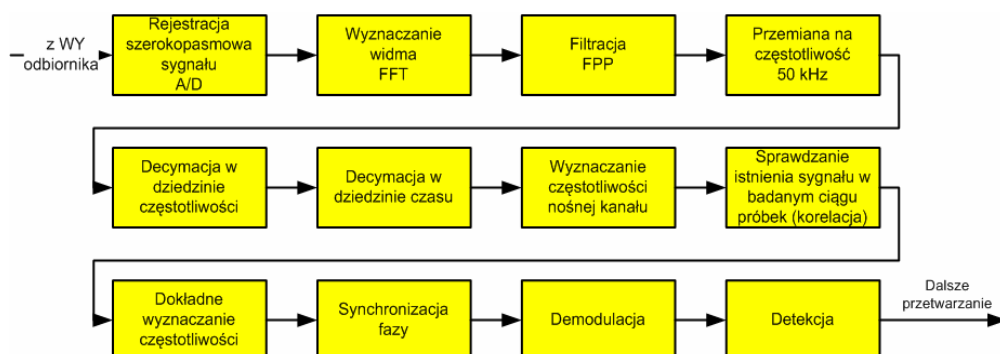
z WY odbiornika

Rejestracja szerokopasmowa sygnału A/D

Wyznaczanie widma FFT

Filtracja FPP

Przemiana na częstotliwość 50 kHz

Decymacja w dziedzinie częstotliwości

Decymacja w dziedzinie czasu

Wyznaczanie częstotliwości nośnej kanału

Sprawdzanie istnienia sygnału w badanym ciągu próbek (korelacja)

Dokładne wyznaczanie częstotliwości

Synchronizacja fazy

Demodulacja

Detekcja

Dalsze przetwarzanie